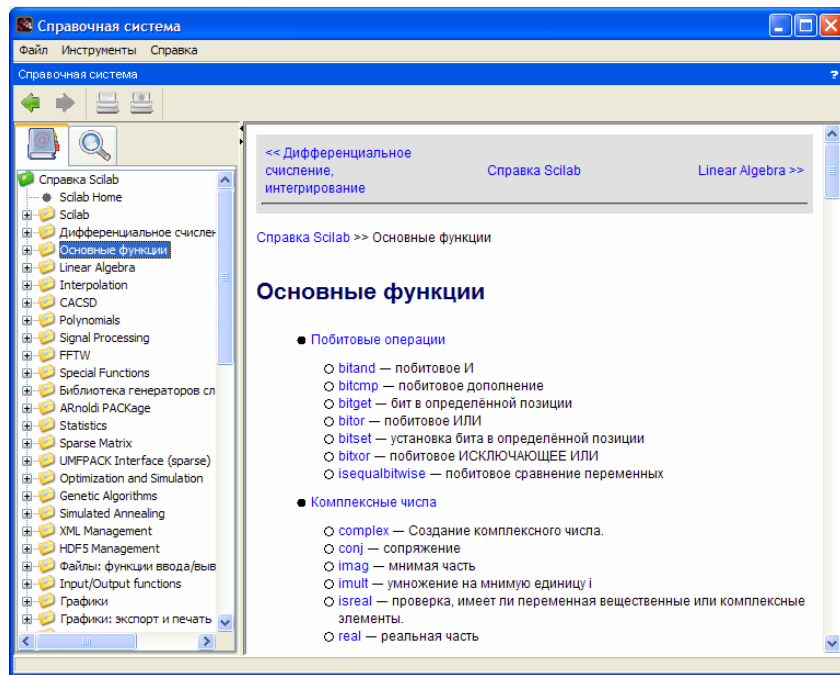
Справочная система

Файл Инструменты Справка

Справочная система

?

Справка Scilab
Scilab Home
Scilab
Дифференциальное счислен
Основные функции
Linear Algebra
Interpolation
CACSD
Polynomials
Signal Processing
FFTW
Special Functions
Библиотека генераторов сл
ARnoldi PACKage
Statistics
Sparse Matrix
UMFPACK Interface (sparse)
Optimization and Simulation
Genetic Algorithms
Simulated Annealing
XML Management
HDF5 Management
Файлы: функции ввода/выв
Input/Output functions
Графики
Графики: экспорт и печать

<< Дифференциальное счисление, интегрирование

Справка Scilab

Linear Algebra >>

Справка Scilab >> Основные функции

Основные функции

- Побитовые операции
  - bitand — побитовое И
  - bitcmp — побитовое дополнение
  - bitget — бит в определённой позиции
  - bitor — побитовое ИЛИ
  - bitset — установка бита в определённой позиции
  - bitxor — побитовое ИСКЛЮЧАЮЩЕЕ ИЛИ
  - isequalbitwise — побитовое сравнение переменных
- Комплексные числа
  - complex — Создание комплексного числа.
  - conj — сопряжение
  - imag — мнимая часть
  - imult — умножение на мнимую единицу i
  - isreal — проверка, имеет ли переменная вещественные или комплексные элементы.
  - real — реальная часть